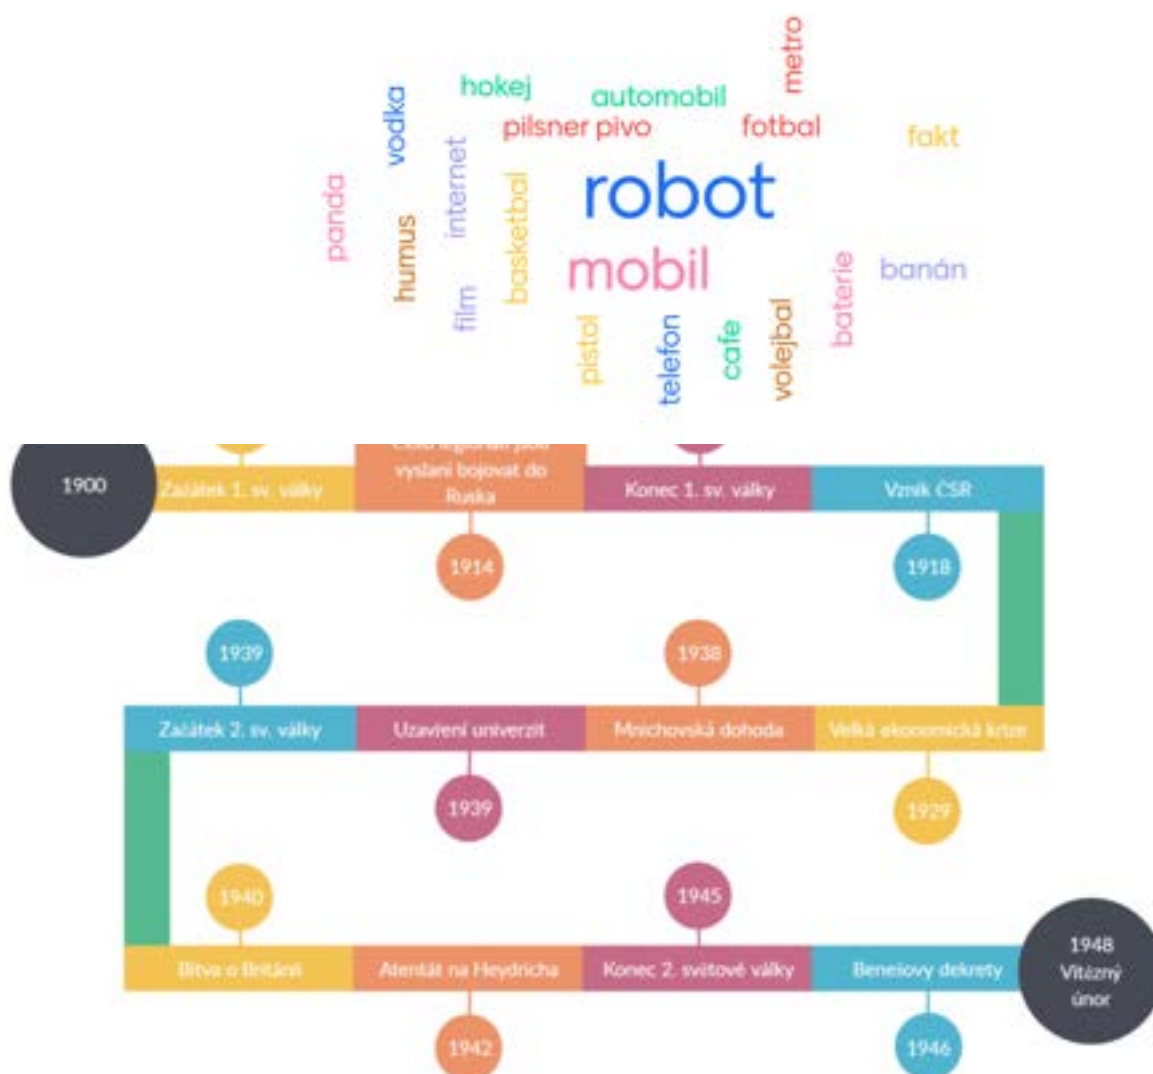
hokej
automobil
metro
vodka
pilsner pivo
fotbal
fakt
panda
internet
robot
humus
basketbal
mobil
banán
film
baterie
pistol
telefon
cafe
volejbal

1900
Začátek 1. sv. války
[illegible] vysláni bojovat do Ruska
Konec 1. sv. války
Vznik ČSR
1914
1918
1939
1938
Začátek 2. sv. války
Uzavření univerzit
Mnichovská dohoda
Velká ekonomická krize
1939
1929
1940
1945
Bitva o Británii
Atentát na Heydricha
Konec 2. světové války
Benešovy dekrety
1948 Vítězný únor
1942
1946